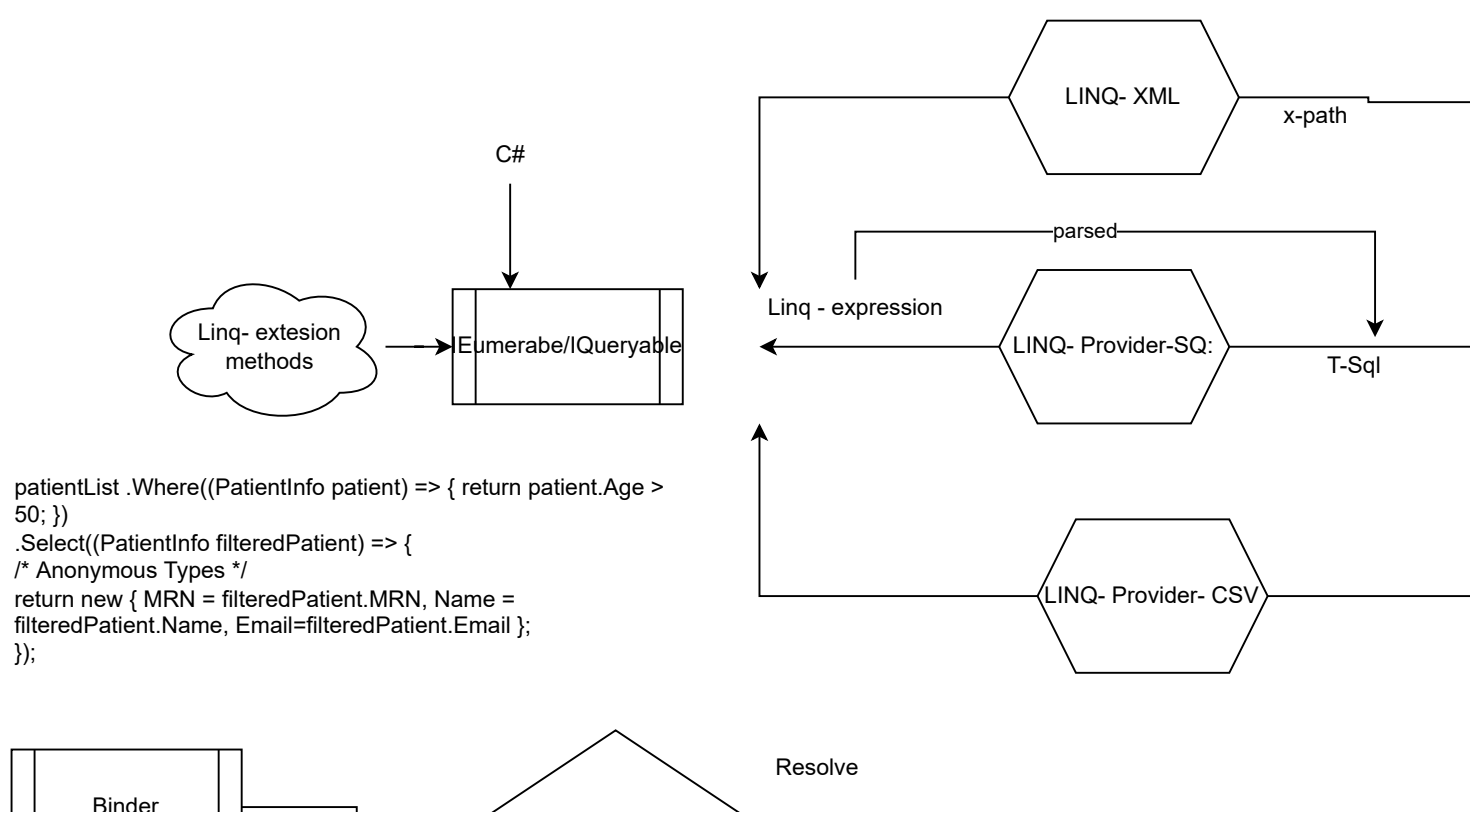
LINQ- XML

x-path

C#

parsed

Linq - expression

Linq- extesion methods

IEumerabe/IQueryable

LINQ- Provider-SQ:

T-Sql

patientList .Where((PatientInfo patient) => { return patient.Age > 50; })
.Select((PatientInfo filteredPatient) => {
/* Anonymous Types */
return new { MRN = filteredPatient.MRN, Name = filteredPatient.Name, Email=filteredPatient.Email };
});

LINQ- Provider- CSV

Resolve

Binder